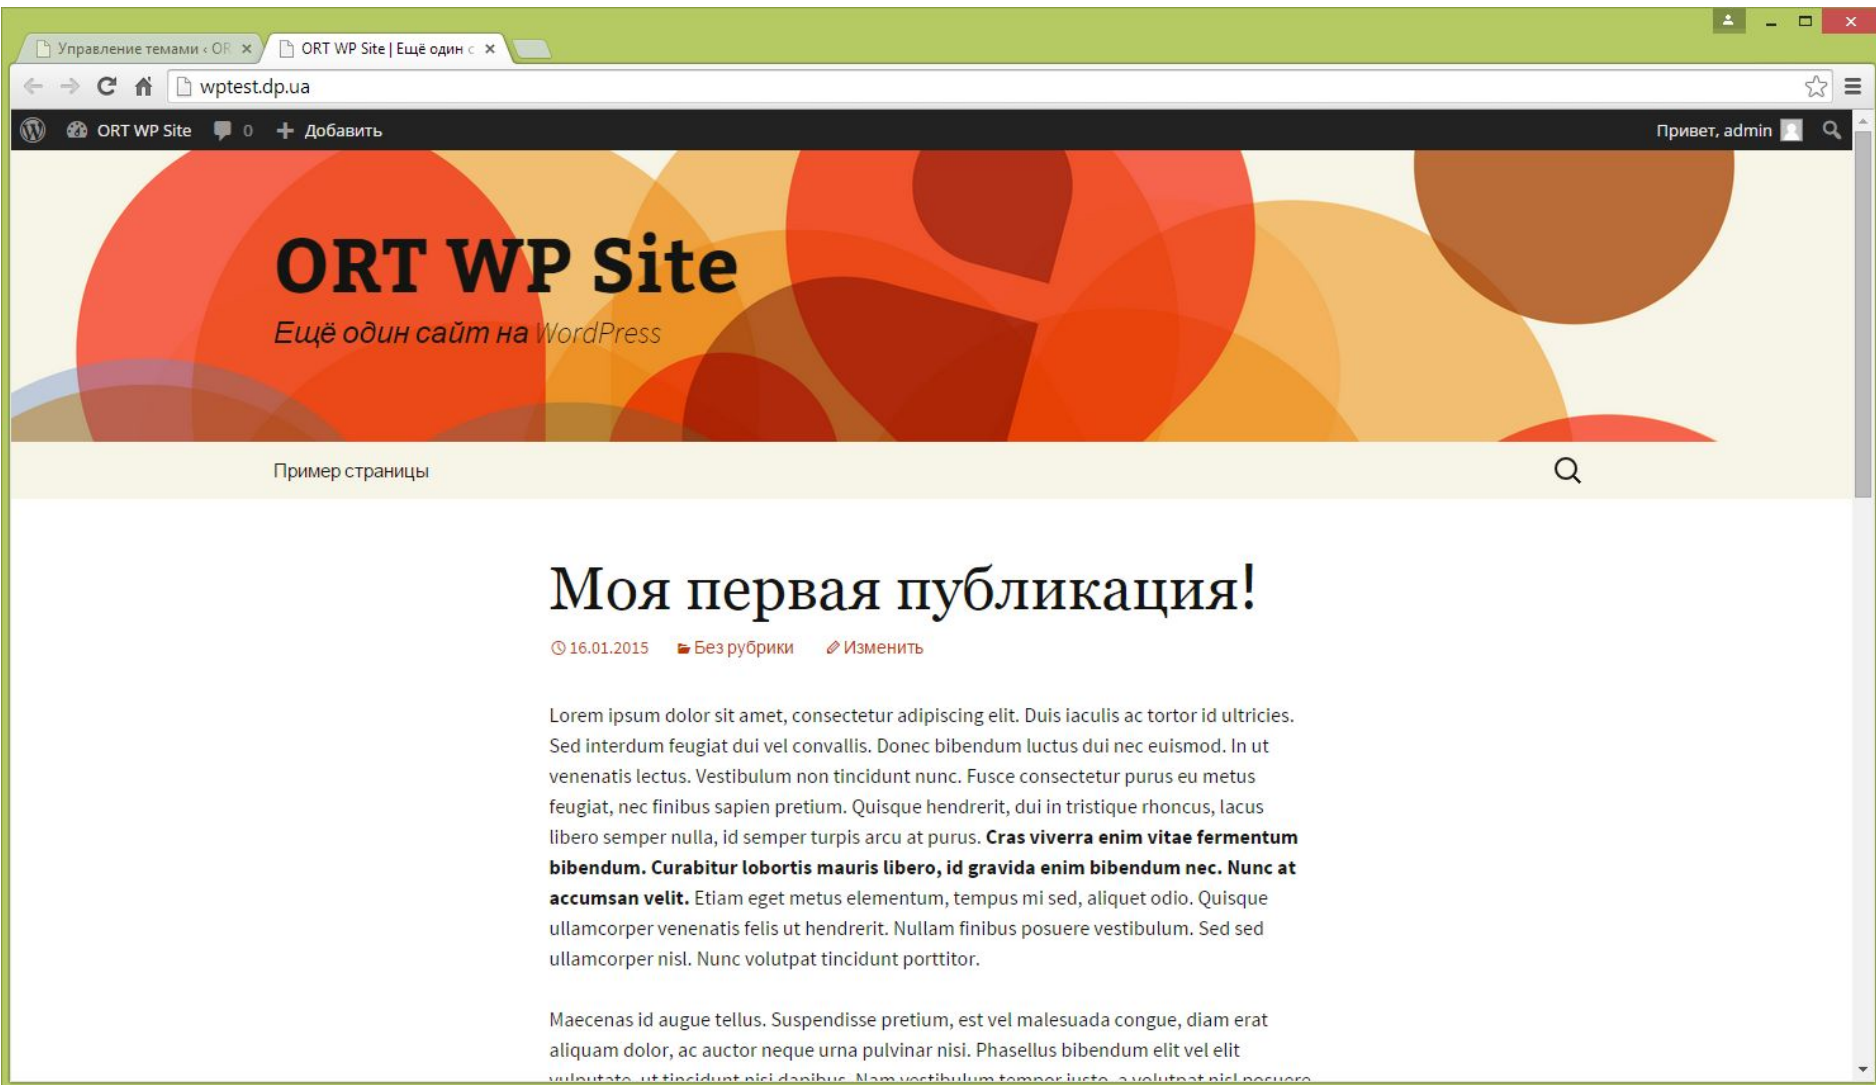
Управление темами ‹ OR ×
ORT WP Site | Ещё один с ×

wptest.dp.ua

ORT WP Site 0 Добавить
Привет, admin

ORT WP Site

Ещё один сайт на WordPress

Пример страницы

Моя первая публикация!

16.01.2015 Без рубрики Изменить

Lorem ipsum dolor sit amet, consectetur adipiscing elit. Duis iaculis ac tortor id ultricies. Sed interdum feugiat dui vel convallis. Donec bibendum luctus dui nec euismod. In ut venenatis lectus. Vestibulum non tincidunt nunc. Fusce consectetur purus eu metus feugiat, nec finibus sapien pretium. Quisque hendrerit, dui in tristique rhoncus, lacus libero semper nulla, id semper turpis arcu at purus. **Cras viverra enim vitae fermentum bibendum. Curabitur lobortis mauris libero, id gravida enim bibendum nec. Nunc at accumsan velit.** Etiam eget metus elementum, tempus mi sed, aliquet odio. Quisque ullamcorper venenatis felis ut hendrerit. Nullam finibus posuere vestibulum. Sed sed ullamcorper nisl. Nunc volutpat tincidunt porttitor.

Maecenas id augue tellus. Suspendisse pretium, est vel malesuada congue, diam erat aliquam dolor, ac auctor neque urna pulvinar nisi. Phasellus bibendum elit vel elit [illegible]